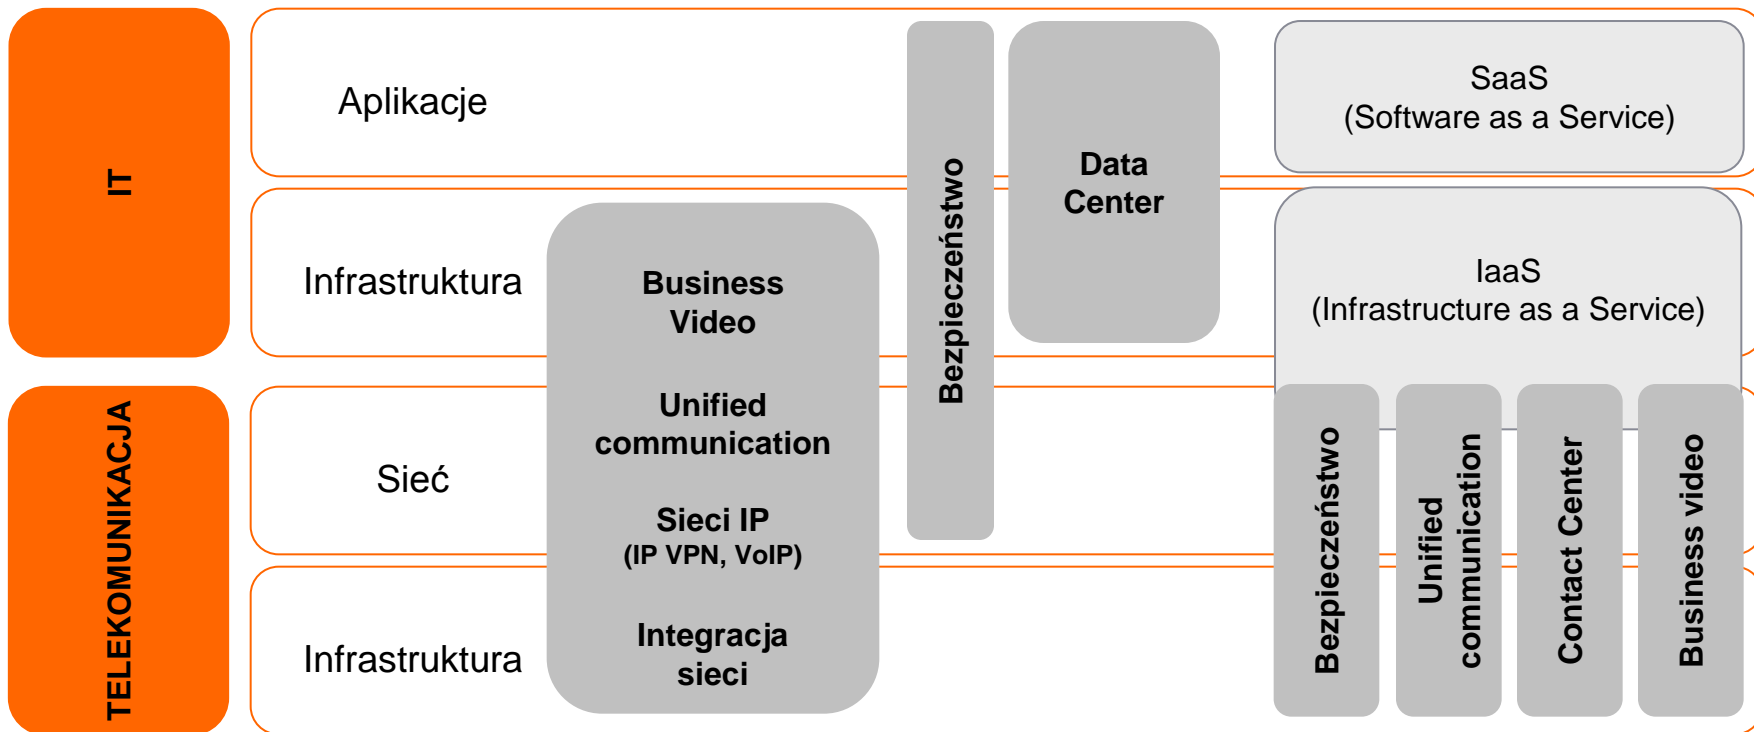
IT

TELEKOMUNIKACJA

Aplikacje

Infrastruktura

Sieć

Infrastruktura

Business Video

Unified communication

Sieci IP
(IP VPN, VoIP)

Integracja sieci

Bezpieczeństwo

Data Center

SaaS
(Software as a Service)

IaaS
(Infrastructure as a Service)

Bezpieczeństwo

Unified communication

Contact Center

Business video